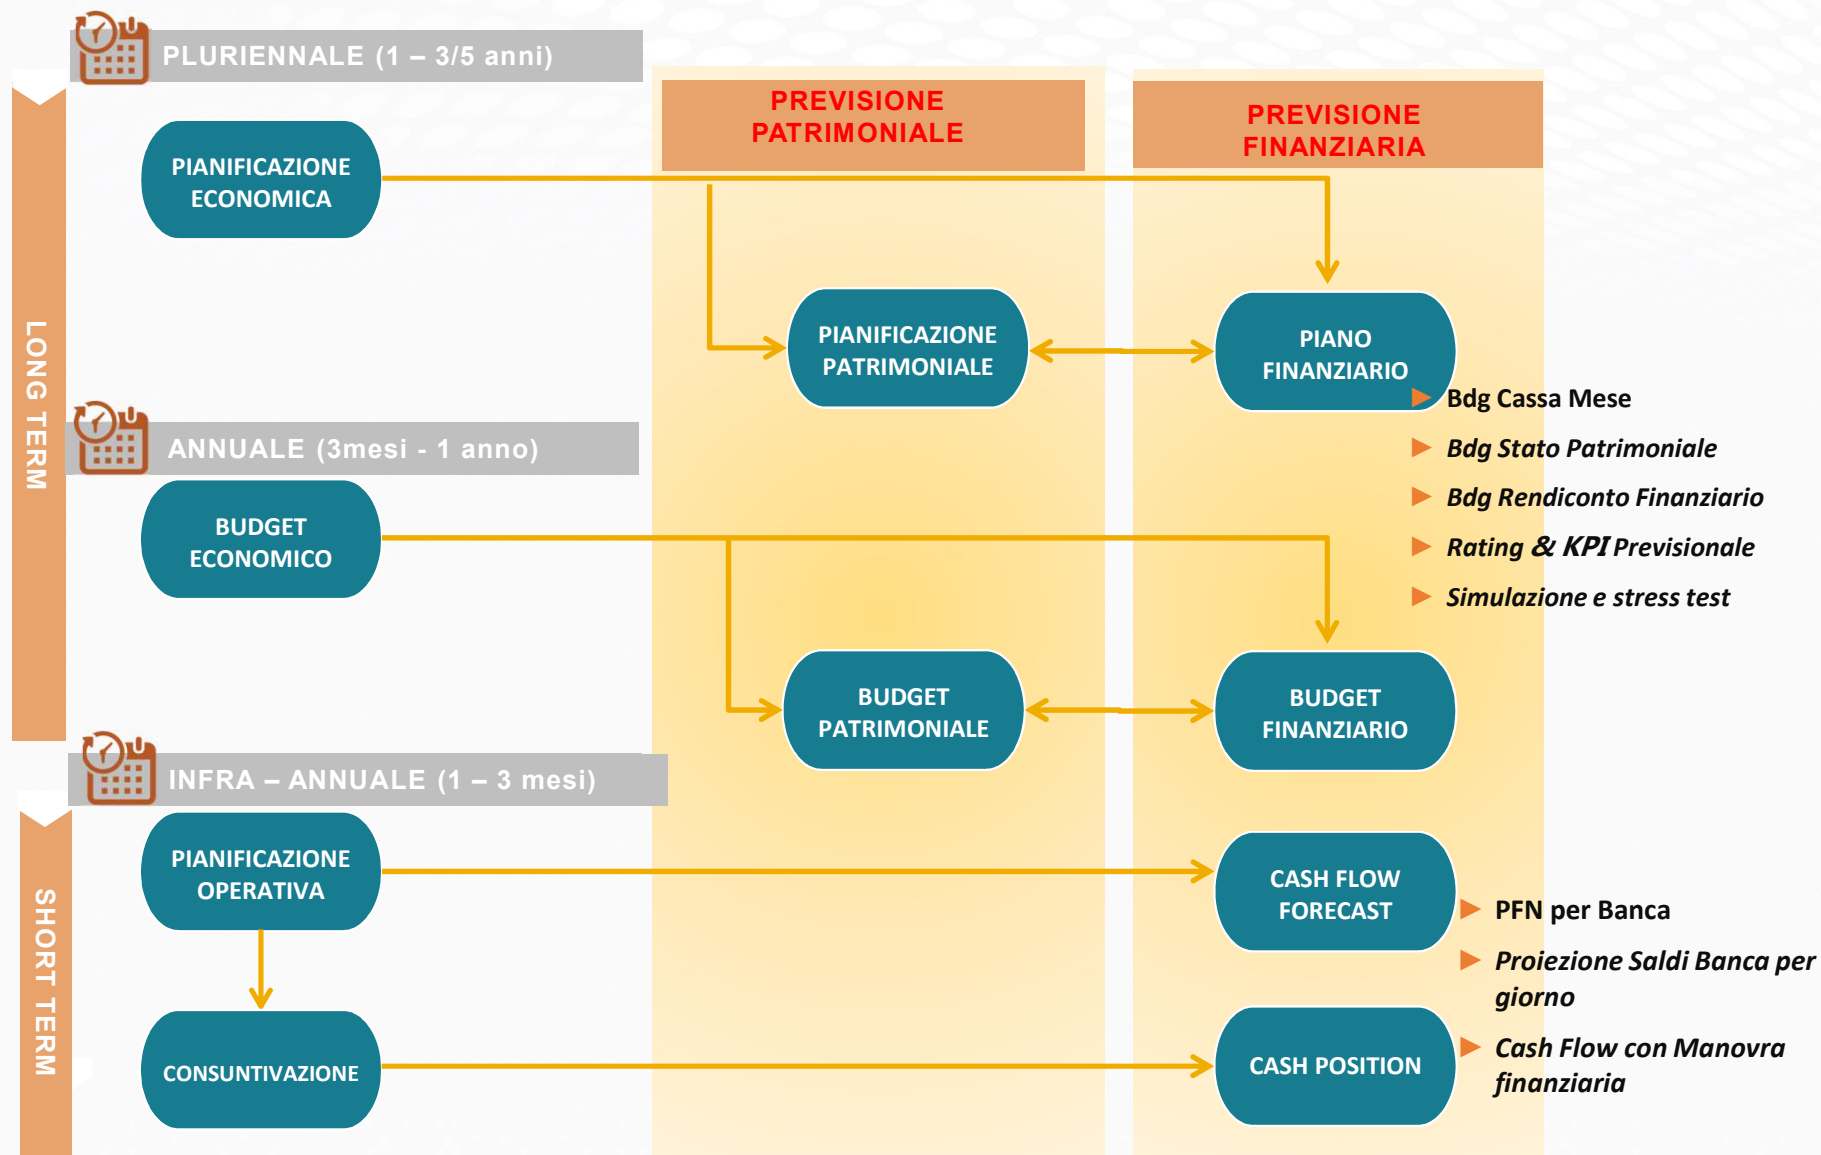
LONG TERM

PLURIENNALE (1 – 3/5 anni)

PREVISIONE PATRIMONIALE

PREVISIONE FINANZIARIA

PIANIFICAZIONE ECONOMICA

PIANIFICAZIONE PATRIMONIALE

PIANO FINANZIARIO

Bdg Cassa Mese

Bdg Stato Patrimoniale

Bdg Rendiconto Finanziario

Rating & KPI Previsionale

Simulazione e stress test

ANNUALE (3mesi - 1 anno)

BUDGET ECONOMICO

BUDGET PATRIMONIALE

BUDGET FINANZIARIO

SHORT TERM

INFRA – ANNUALE (1 – 3 mesi)

PIANIFICAZIONE OPERATIVA

CASH FLOW FORECAST

PFN per Banca

Proiezione Saldi Banca per giorno

CONSUNTIVAZIONE

CASH POSITION

Cash Flow con Manovra finanziaria